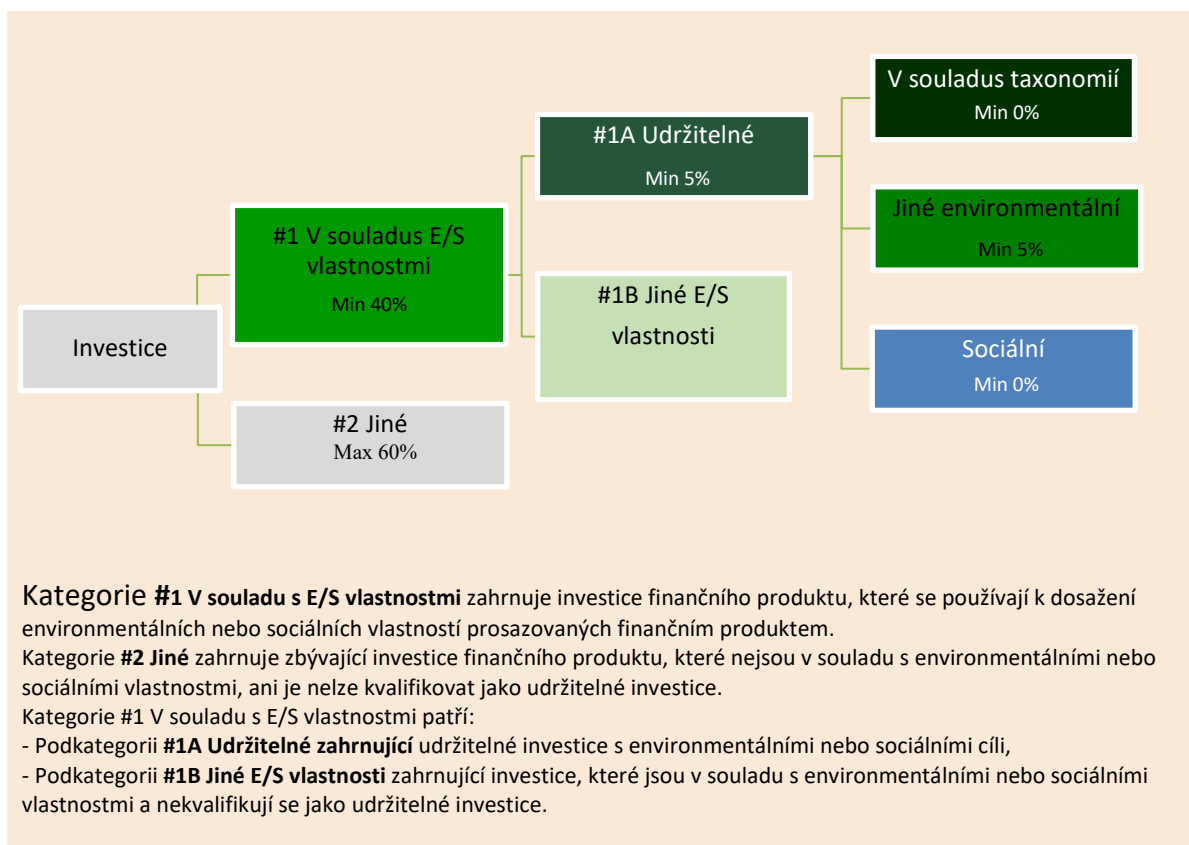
Investice

#1 V souladus E/S vlastnostmi
Min 40%

#2 Jiné
Max 60%

#1A Udržitelné
Min 5%

#1B Jiné E/S vlastnosti

V souladus taxonomií
Min 0%

Jiné environmentální
Min 5%

Sociální
Min 0%

Kategorie **#1 V souladu s E/S vlastnostmi** zahrnuje investice finančního produktu, které se používají k dosažení environmentálních nebo sociálních vlastností prosazovaných finančním produktem.
Kategorie **#2 Jiné** zahrnuje zbývající investice finančního produktu, které nejsou v souladu s environmentálními nebo sociálními vlastnostmi, ani je nelze kvalifikovat jako udržitelné investice.
Kategorie #1 V souladu s E/S vlastnostmi patří:
- Podkategorii **#1A Udržitelné zahrnující** udržitelné investice s environmentálními nebo sociálními cíli,
- Podkategorii **#1B Jiné E/S vlastnosti** zahrnující investice, které jsou v souladu s environmentálními nebo sociálními vlastnostmi a nekvalifikují se jako udržitelné investice.